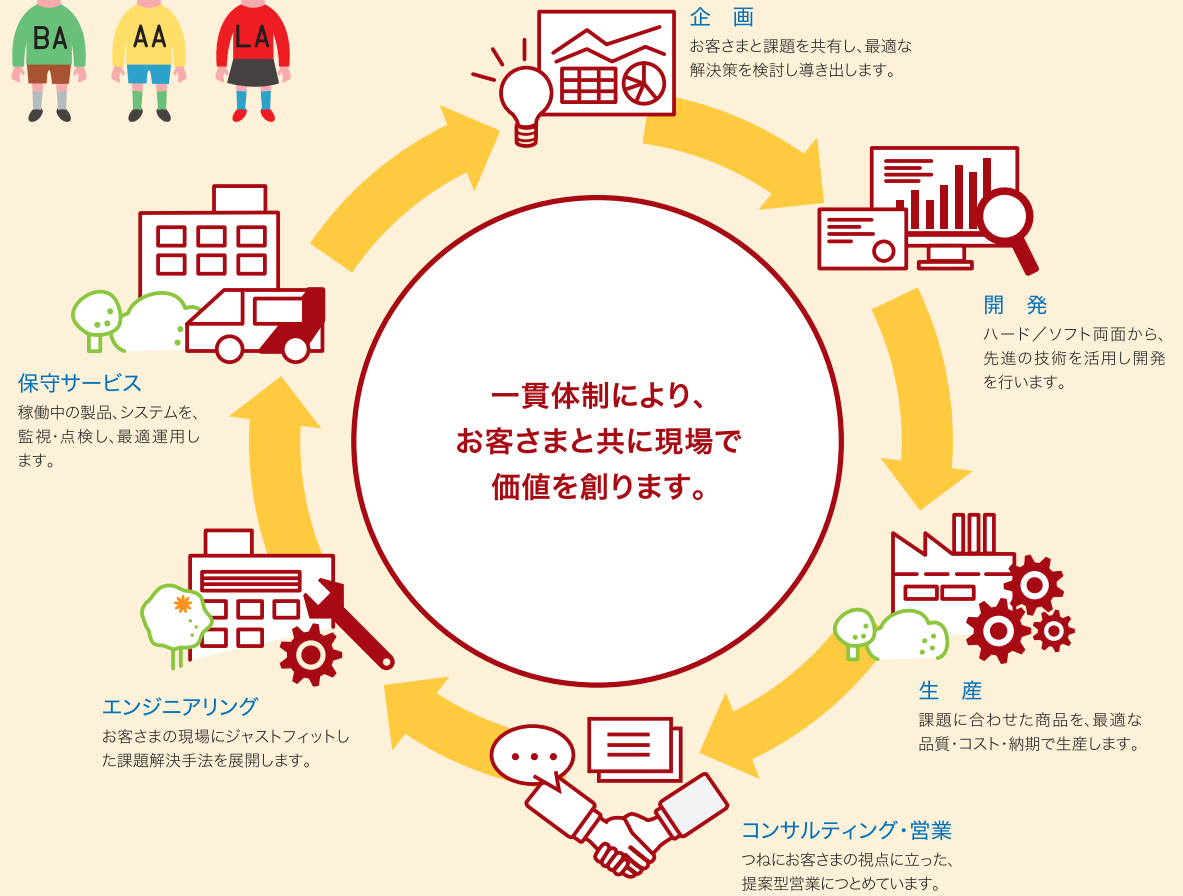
BA AA LA

企　画
お客さまと課題を共有し、最適な解決策を検討し導き出します。

開　発
ハード／ソフト両面から、先進の技術を活用し開発を行います。

生　産
課題に合わせた商品を、最適な品質・コスト・納期で生産します。

コンサルティング・営業
つねにお客さまの視点に立った、提案型営業につとめています。

エンジニアリング
お客さまの現場にジャストフィットした課題解決手法を展開します。

保守サービス
稼働中の製品、システムを、監視・点検し、最適運用します。

一貫体制により、
お客さまと共に現場で
価値を創ります。